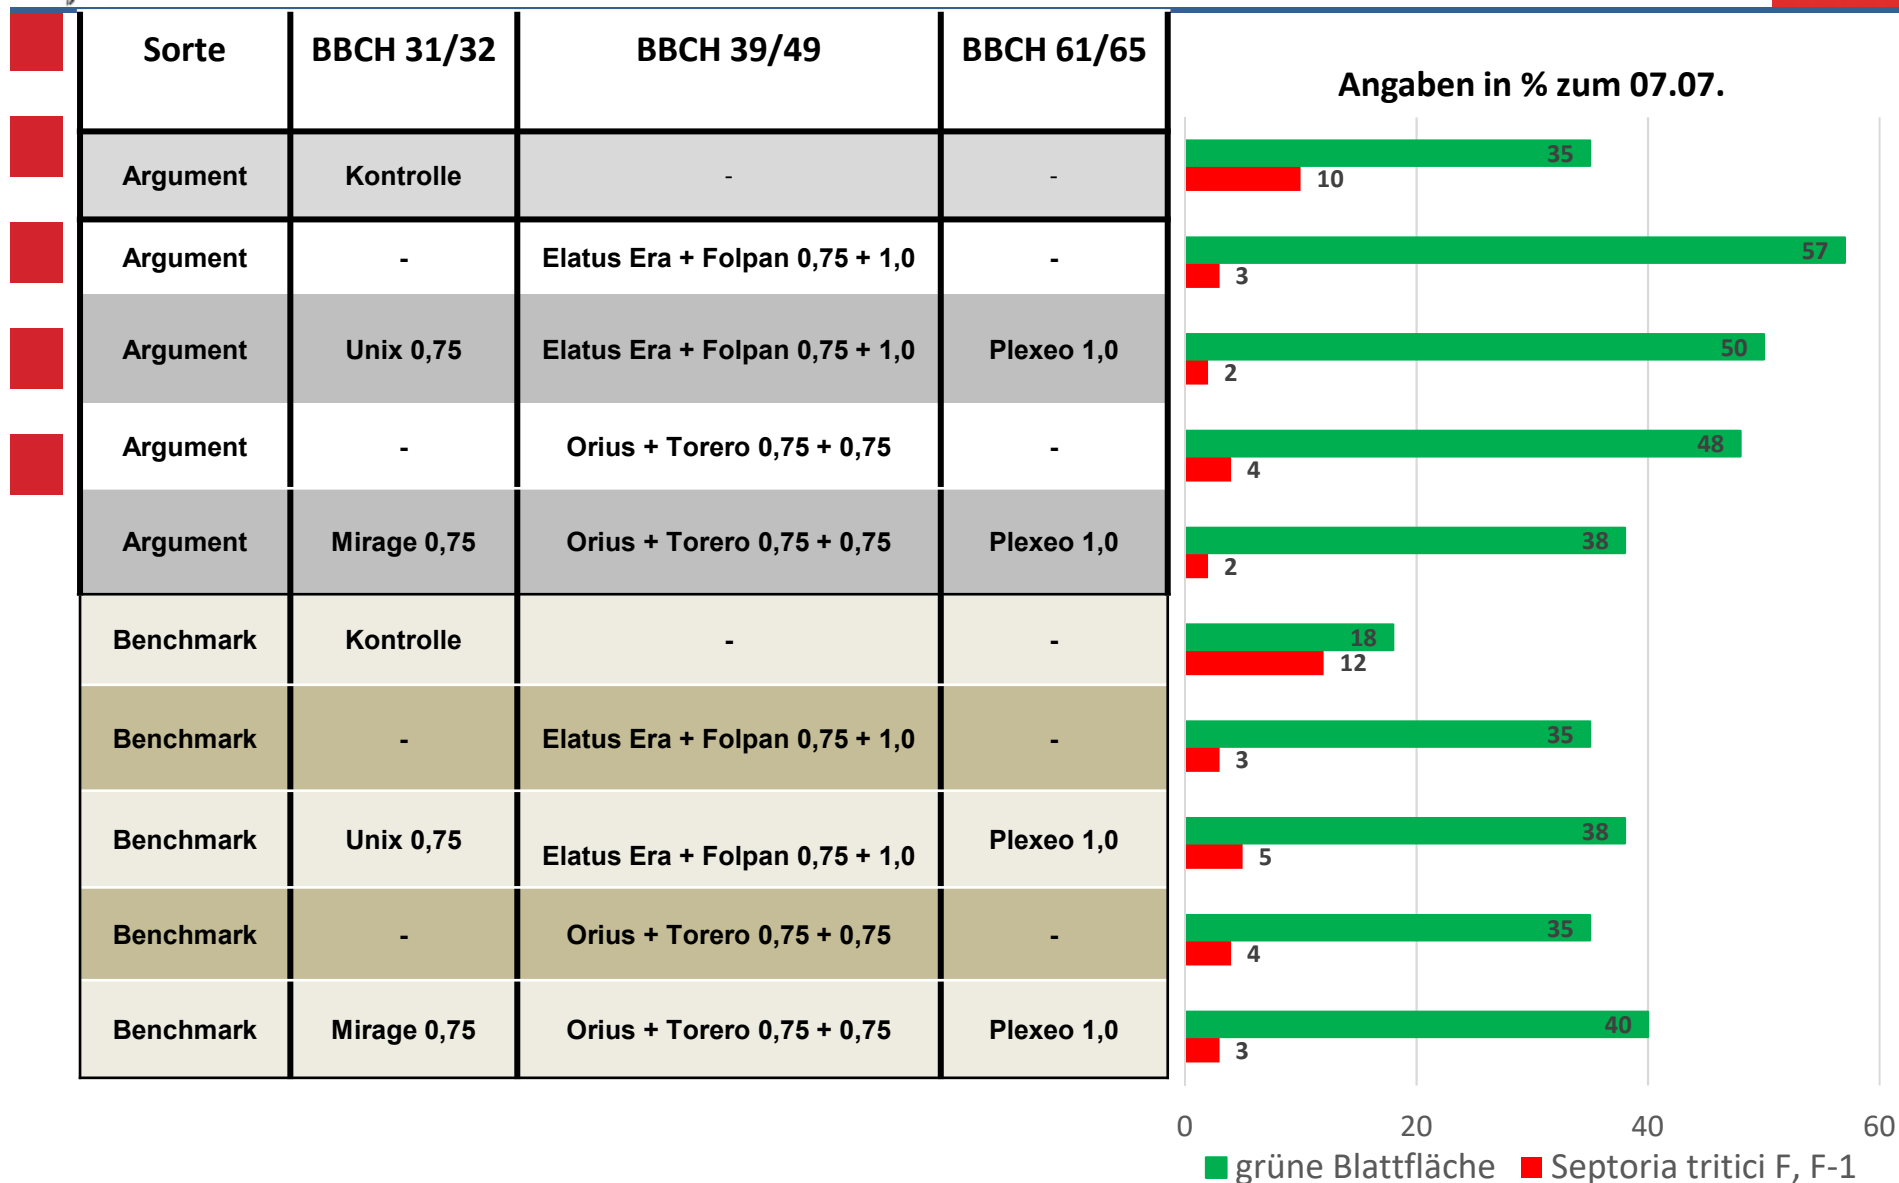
| Sorte | BBCH 31/32 | BBCH 39/49 | BBCH 61/65 |
|---|---|---|---|
| Argument | Kontrolle | - | - |
| Argument | - | Elatus Era + Folpan 0,75 + 1,0 | - |
| Argument | Unix 0,75 | Elatus Era + Folpan 0,75 + 1,0 | Plexeo 1,0 |
| Argument | - | Orius + Torero 0,75 + 0,75 | - |
| Argument | Mirage 0,75 | Orius + Torero 0,75 + 0,75 | Plexeo 1,0 |
| Benchmark | Kontrolle | - | - |
| Benchmark | - | Elatus Era + Folpan 0,75 + 1,0 | - |
| Benchmark | Unix 0,75 | Elatus Era + Folpan 0,75 + 1,0 | Plexeo 1,0 |
| Benchmark | - | Orius + Torero 0,75 + 0,75 | - |
| Benchmark | Mirage 0,75 | Orius + Torero 0,75 + 0,75 | Plexeo 1,0 |

Angaben in % zum 07.07.

35
10
57
3
50
2
48
4
38
2
18
12
35
3
38
5
35
4
40
3

0
20
40
60

grüne Blattfläche
Septoria tritici F, F-1